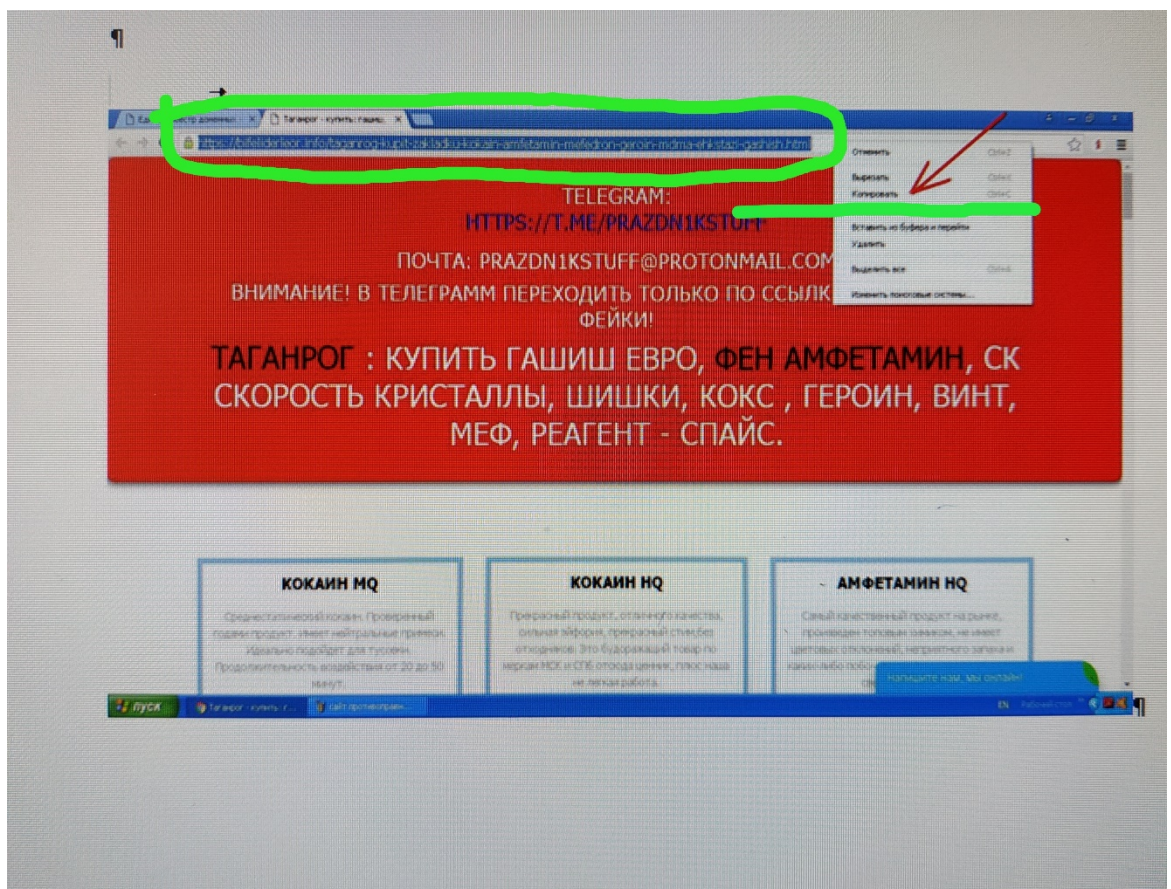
¶

Единый реестр доменных... | Таганрог - купить гашиш...

https://bifeliderleor.info/taganrog-kupit-zakladku-kokain-amfetamin-mefedron-geroin-mdma-ehkstazi-gashish.html

Отменить Ctrl+Z
Вырезать Ctrl+X
Копировать Ctrl+C
Вставить из буфера и перейти
Удалить
Выделить все Ctrl+A
Изменить поисковые системы...

TELEGRAM:
HTTPS://T.ME/PRAZDN1KSTUFF

ПОЧТА: PRAZDN1KSTUFF@PROTONMAIL.COM

ВНИМАНИЕ! В ТЕЛЕГРАММ ПЕРЕХОДИТЬ ТОЛЬКО ПО ССЫЛК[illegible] ФЕЙКИ!

ТАГАНРОГ : КУПИТЬ ГАШИШ ЕВРО, ФЕН АМФЕТАМИН, СК СКОРОСТЬ КРИСТАЛЛЫ, ШИШКИ, КОКС , ГЕРОИН, ВИНТ, МЕФ, РЕАГЕНТ - СПАЙС.

КОКАИН MQ

Среднестатический кокаин. Проверенный годами продукт. Имеет нейтральные примеси. Идеально подойдет для тусовки. Продолжительность воздействия от 20 до 50 минут.

КОКАИН HQ

Прекрасный продукт, отличного качества, сильная эйфория, прекрасный стим,без отходняков. Это будоражащий товар по версии МСК и СПБ отсюда ценник, плюс наша не легкая работа.

АМФЕТАМИН HQ

Самый качественный продукт на рынке, произведен топовым химиком, не имеет цветовых отклонений, неприятного запаха и каких либо побо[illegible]

Напишите нам, мы онлайн!

пуск | Таганрог - купить г... | сайт противоправ...

EN Рабочий стол ¶